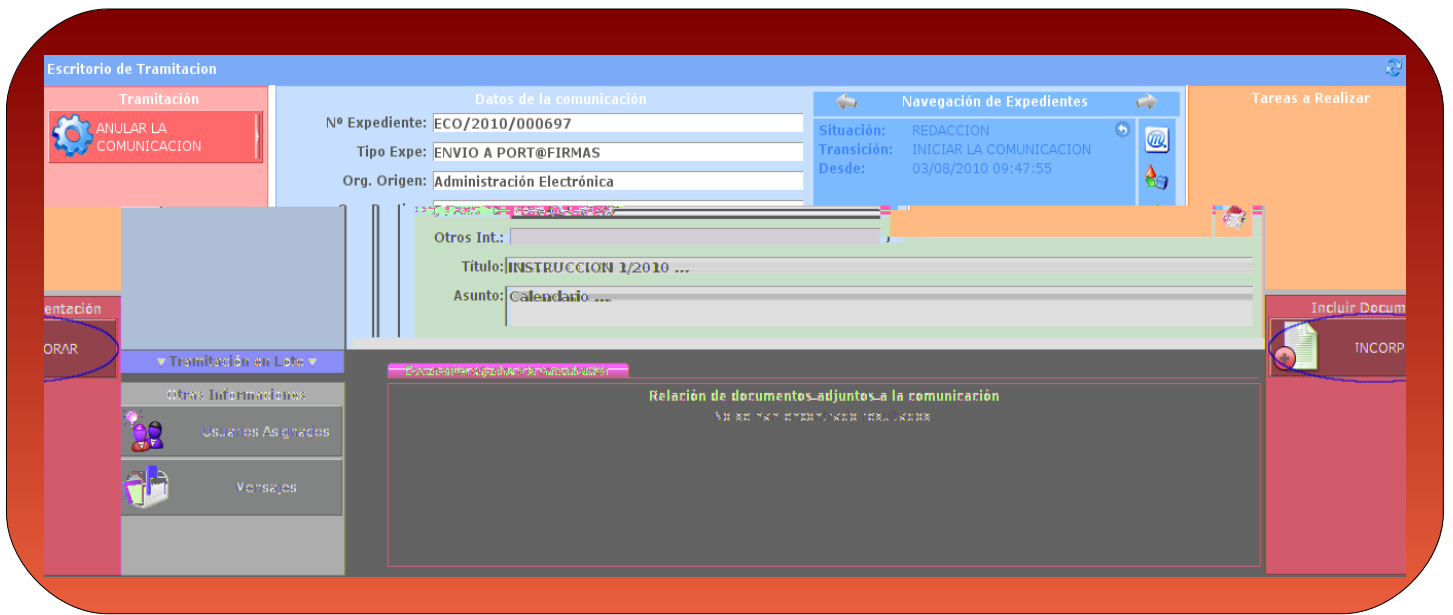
Escritorio de Tramitacion

Tramitación

ANULAR LA COMUNICACION

Datos de la comunicación

Nº Expediente: ECO/2010/000697

Tipo Expe: ENVIO A PORT@FIRMAS

Org. Origen: Administración Electrónica

Navegación de Expedientes

Situación: REDACCION

Transición: INICIAR LA COMUNICACION

Desde: 03/08/2010 09:47:55

Tareas a Realizar

Otros Int.:

Título: INSTRUCCION 1/2010 ...

Asunto: Calendario ...

entación

ORAR

Incluir Docum

INCORP

▼ Tramitación en Lote ▼

Otras Informaciones

Usuarios Asignados

Mensajes

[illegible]

Relación de documentos adjuntos a la comunicación

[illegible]